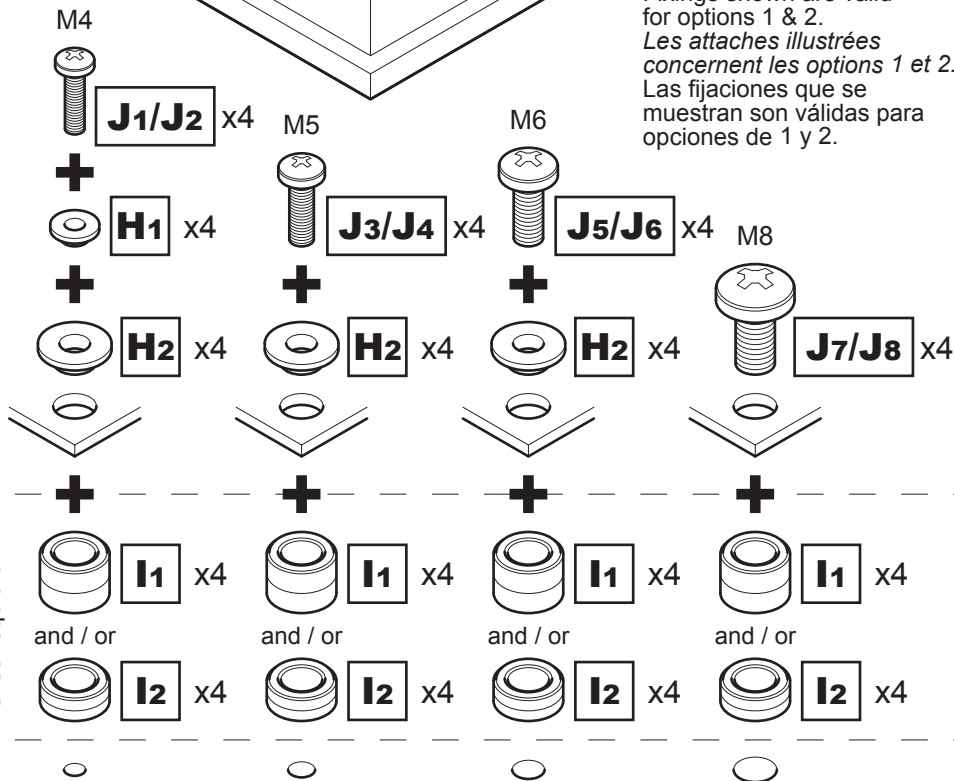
Fixings shown are valid for options 1 & 2.
*Les attaches illustrées concernent les options 1 et 2.*
Las fijaciones que se muestran son válidas para opciones de 1 y 2.

M4
J1/J2 x4
H1 x4
H2 x4

M5
J3/J4 x4
H2 x4

M6
J5/J6 x4
H2 x4

M8
J7/J8 x4

I1 x4
and / or
I2 x4

I1 x4
and / or
I2 x4

I1 x4
and / or
I2 x4

I1 x4
and / or
I2 x4